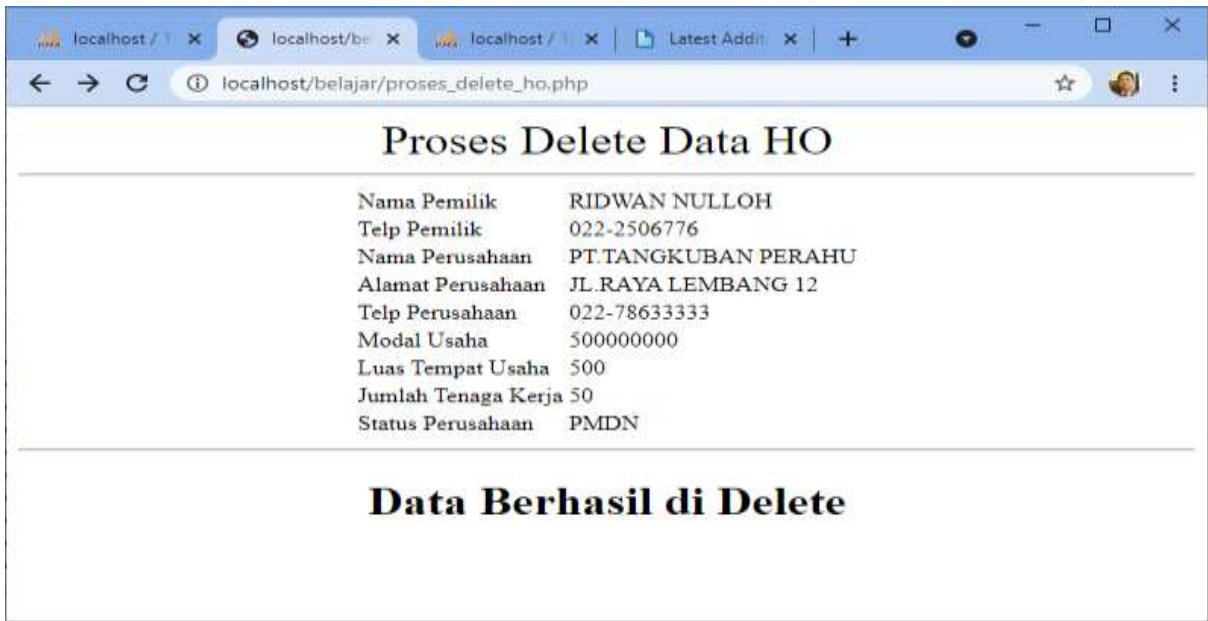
localhost / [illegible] ×
localhost/be ×
localhost / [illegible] ×
Latest Addit ×
+

localhost/belajar/proses_delete_ho.php

Proses Delete Data HO

| | |
|---|---|
| Nama Pemilik | RIDWAN NULLOH |
| Telp Pemilik | 022-2506776 |
| Nama Perusahaan | PT.TANGKUBAN PERAHU |
| Alamat Perusahaan | JL.RAYA LEMBANG 12 |
| Telp Perusahaan | 022-78633333 |
| Modal Usaha | 500000000 |
| Luas Tempat Usaha | 500 |
| Jumlah Tenaga Kerja | 50 |
| Status Perusahaan | PMDN |

Data Berhasil di Delete